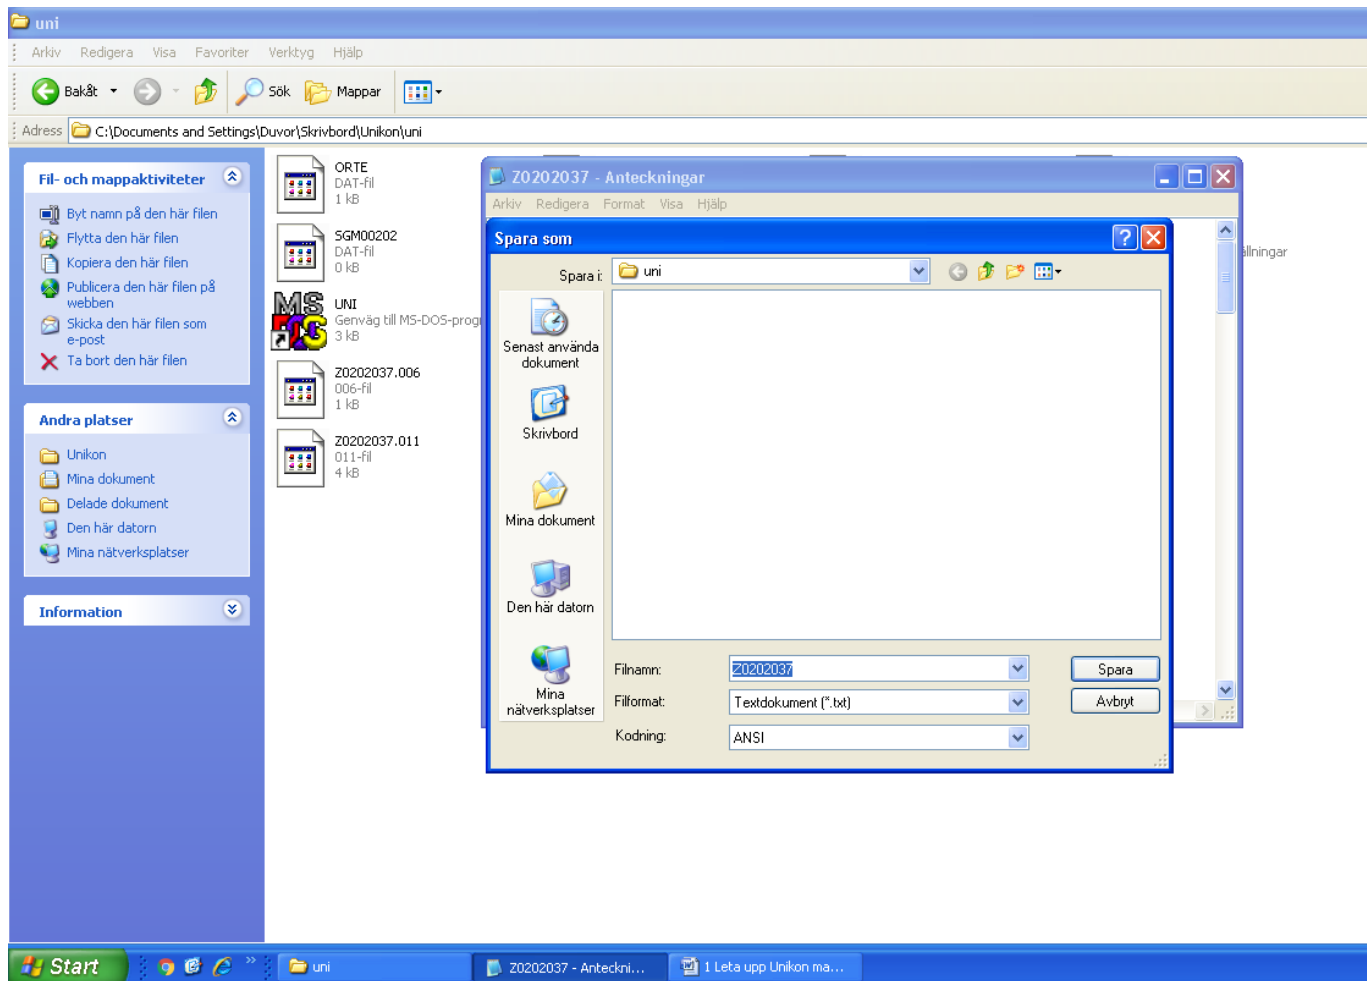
uni

Arkiv Redigera Visa Favoriter Verktyg Hjälp

Bakåt Sök Mappar

Adress C:\Documents and Settings\Duvor\Skrivbord\Unikon\uni

Fil- och mappaktiviteter

Byt namn på den här filen
Flytta den här filen
Kopiera den här filen
Publicera den här filen på webben
Skicka den här filen som e-post
Ta bort den här filen

Andra platser

Unikon
Mina dokument
Delade dokument
Den här datorn
Mina nätverksplatser

Information

ORTE
DAT-fil
1 kB

SGM00202
DAT-fil
0 kB

UNI
Genväg till MS-DOS-prog
3 kB

Z0202037.006
006-fil
1 kB

Z0202037.011
011-fil
4 kB

Z0202037 - Anteckningar

Arkiv Redigera Format Visa Hjälp

llningar

Spara som

Spara i: uni

Senast använda dokument
Skrivbord
Mina dokument
Den här datorn
Mina nätverksplatser

Filnamn: Z0202037
Filformat: Textdokument (*.txt)
Kodning: ANSI

Spara
Avbryt

Start
uni
Z0202037 - Anteckni...
1 Leta upp Unikon ma...